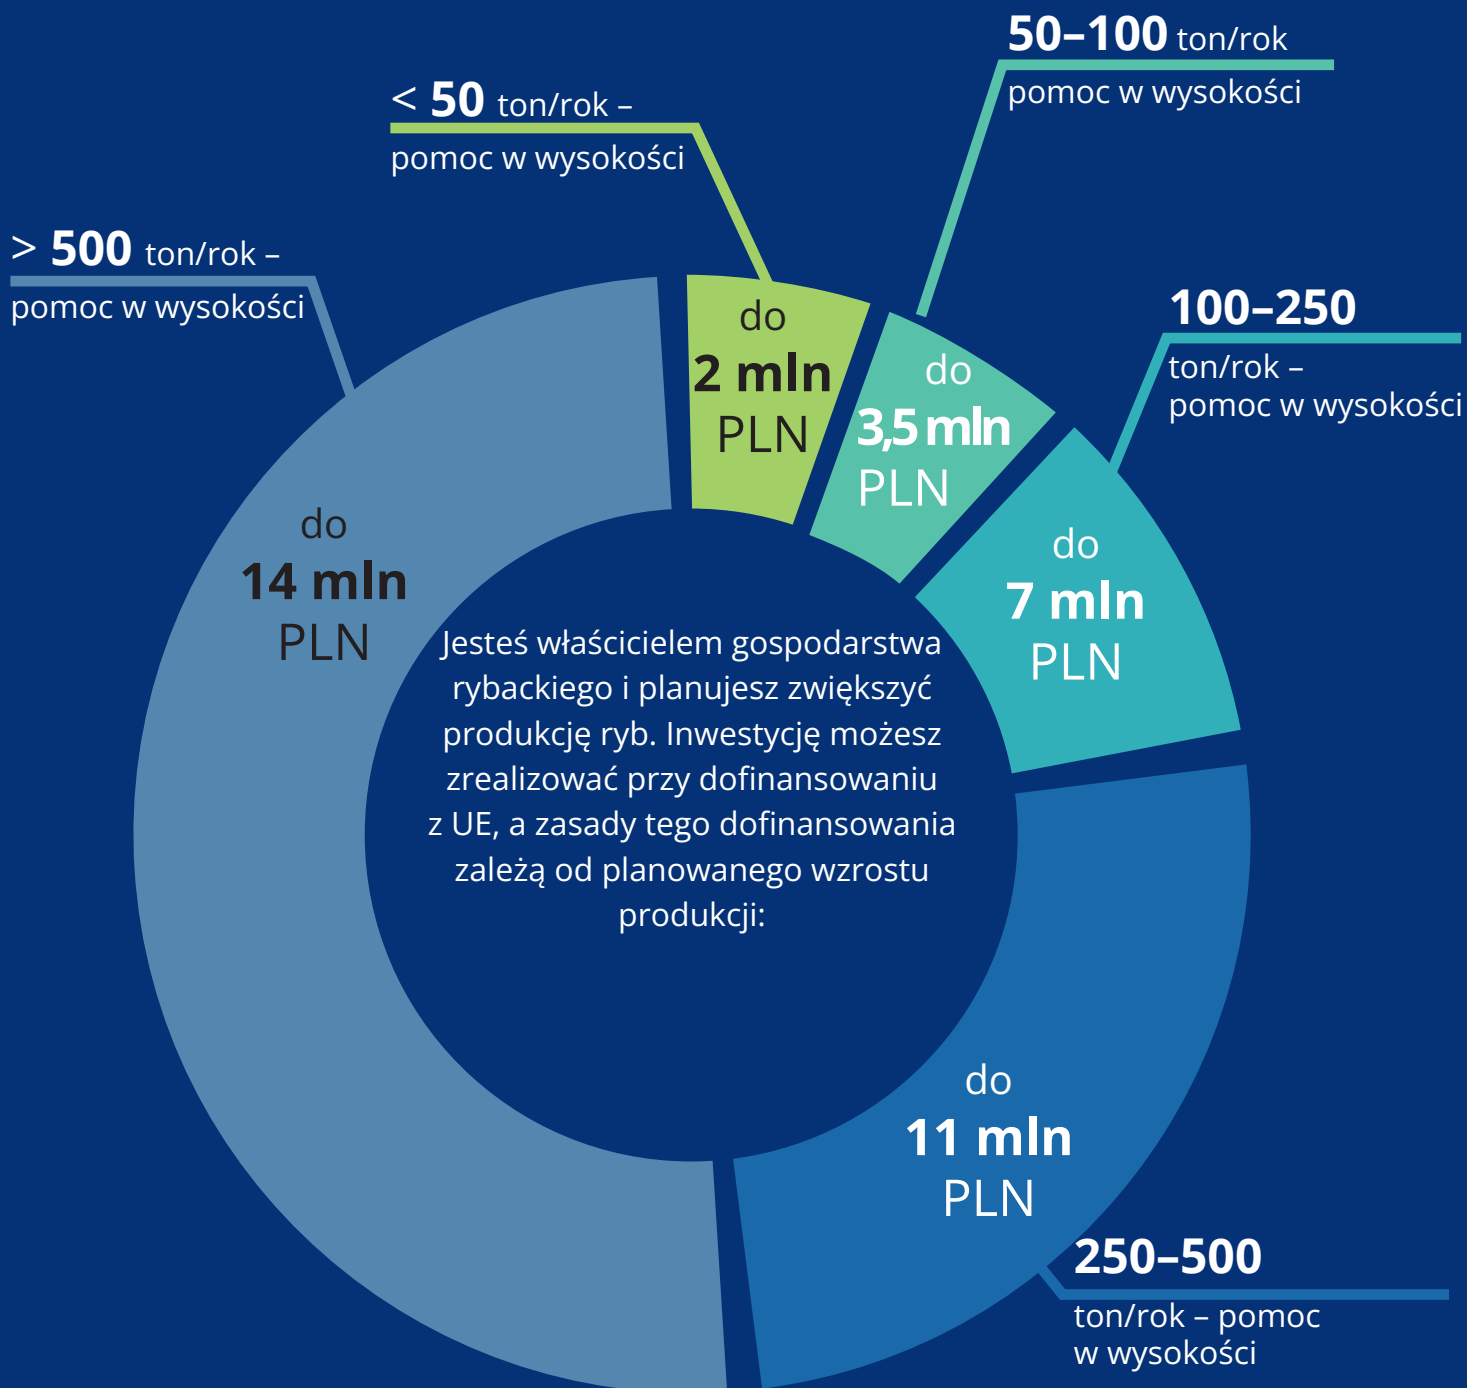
50–100 ton/rok
pomoc w wysokości

< 50 ton/rok –
pomoc w wysokości

> 500 ton/rok –
pomoc w wysokości

100–250
ton/rok –
pomoc w wysokości

do
2 mln
PLN

do
3,5 mln
PLN

do
7 mln
PLN

do
14 mln
PLN

Jesteś właścicielem gospodarstwa rybackiego i planujesz zwiększyć produkcję ryb. Inwestycję możesz zrealizować przy dofinansowaniu z UE, a zasady tego dofinansowania zależą od planowanego wzrostu produkcji:

do
11 mln
PLN

250–500
ton/rok – pomoc
w wysokości